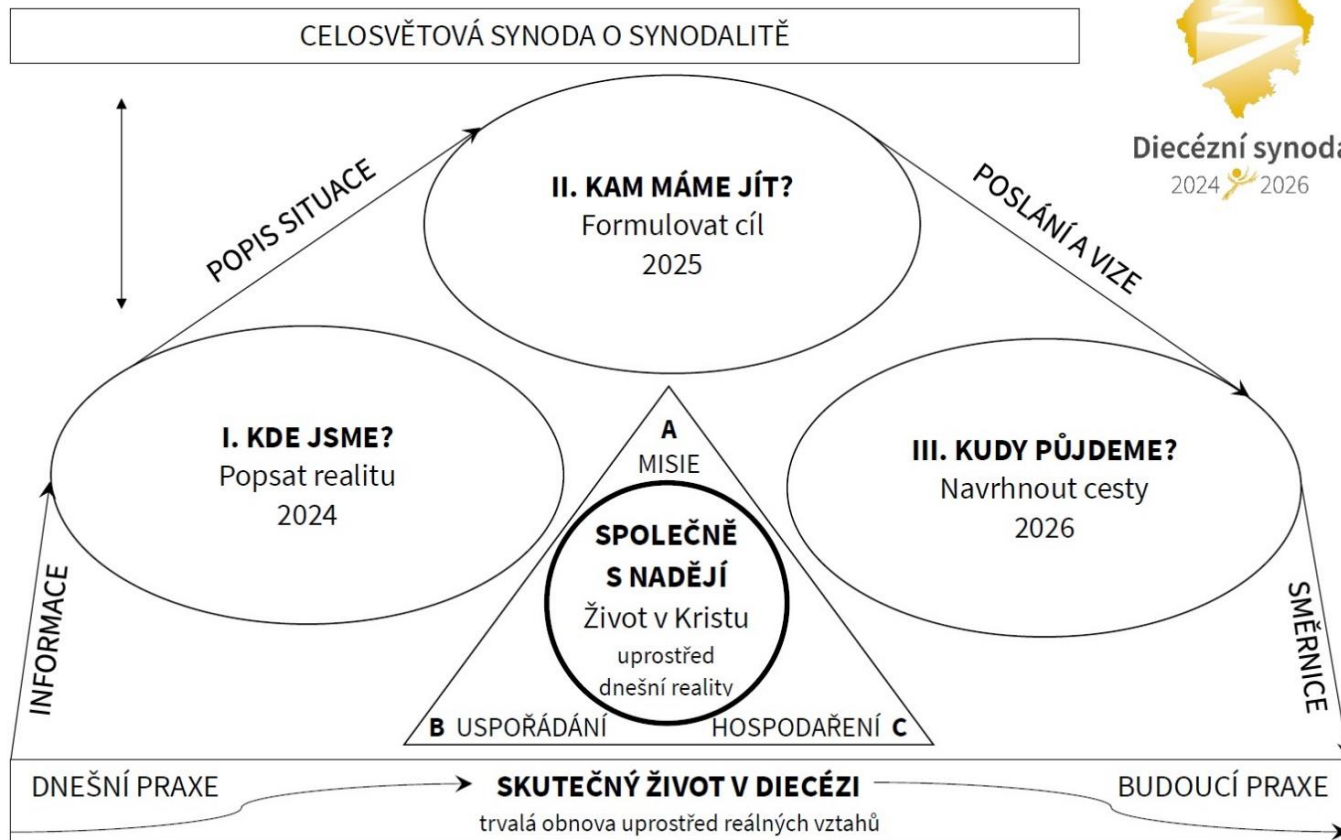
CELOSVĚTOVÁ SYNODA O SYNODALITĚ

Diecézní synoda
2024 2026

POPIS SITUACE

II. KAM MÁME JÍT?
Formulovat cíl
2025

POSLÁNÍ A VIZE

I. KDE JSME?
Popsat realitu
2024

A
MISIE

SPOLEČNĚ S NADĚJÍ
Život v Kristu
uprostřed dnešní reality

B USPOŘÁDÁNÍ

HOSPODAŘENÍ C

III. KUDY PŮJDEME?
Navrhnout cesty
2026

INFORMACE

SMĚRNICE

DNEŠNÍ PRAXE

SKUTEČNÝ ŽIVOT V DIECÉZI
trvalá obnova uprostřed reálných vztahů

BUDOUCÍ PRAXE